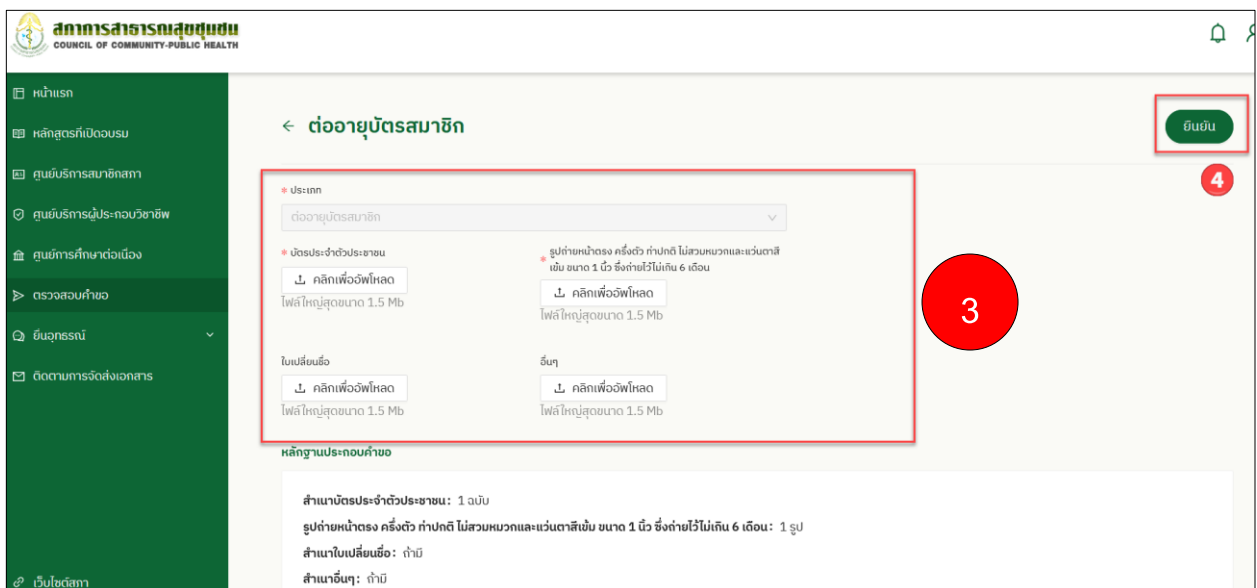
สภาการสาธารณสุขชุมชน
COUNCIL OF COMMUNITY-PUBLIC HEALTH

หน้าแรก
หลักสูตรที่เปิดอบรม
ศูนย์บริการสมาชิกสภา
ศูนย์บริการผู้ประกอบวิชาชีพ
ศูนย์การศึกษาต่อเนื่อง
ตรวจสอบคำขอ
ยื่นอุทธรณ์
ติดตามการจัดส่งเอกสาร
เว็บไซต์สภา

← ต่ออายุบัตรสมาชิก

ยืนยัน

4

* ประเภท
ต่ออายุบัตรสมาชิก

* บัตรประจำตัวประชาชน
คลิกเพื่ออัพโหลด
ไฟล์ใหญ่สุดขนาด 1.5 Mb

* รูปถ่ายหน้าตรง ครึ่งตัว ท่าปกติ ไม่สวมหมวกและแว่นตาสีเข้ม ขนาด 1 นิ้ว ซึ่งถ่ายไว้ไม่เกิน 6 เดือน
คลิกเพื่ออัพโหลด
ไฟล์ใหญ่สุดขนาด 1.5 Mb

3

ใบเปลี่ยนชื่อ
คลิกเพื่ออัพโหลด
ไฟล์ใหญ่สุดขนาด 1.5 Mb

อื่นๆ
คลิกเพื่ออัพโหลด
ไฟล์ใหญ่สุดขนาด 1.5 Mb

หลักฐานประกอบคำขอ

สำเนาบัตรประจำตัวประชาชน: 1 ฉบับ
รูปถ่ายหน้าตรง ครึ่งตัว ท่าปกติ ไม่สวมหมวกและแว่นตาสีเข้ม ขนาด 1 นิ้ว ซึ่งถ่ายไว้ไม่เกิน 6 เดือน: 1 รูป
สำเนาใบเปลี่ยนชื่อ: ถ้ามี
สำเนาอื่นๆ: ถ้ามี